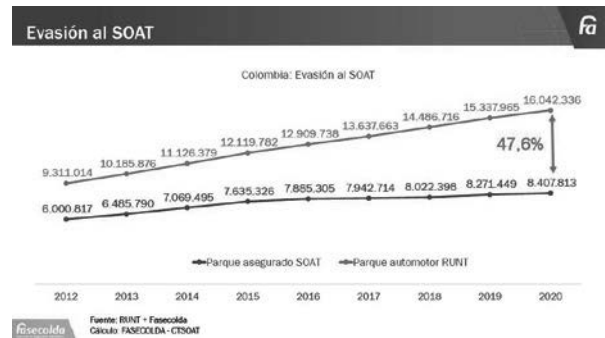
Evasión al SOAT

fa

Colombia: Evasión al SOAT

9.311.014 10.185.876 11.126.379 12.119.782 12.909.738 13.637.663 14.486.716 15.337.965 16.042.336

47,6%

6.000.817 6.485.790 7.069.495 7.635.326 7.885.305 7.942.714 8.022.398 8.271.449 8.407.813

Parque asegurado SOAT Parque automotor RUNT

2012 2013 2014 2015 2016 2017 2018 2019 2020

fasecolda

Fuente: RUNT + Fasecolda
Cálculo: FASECOLDA - CTSOAT